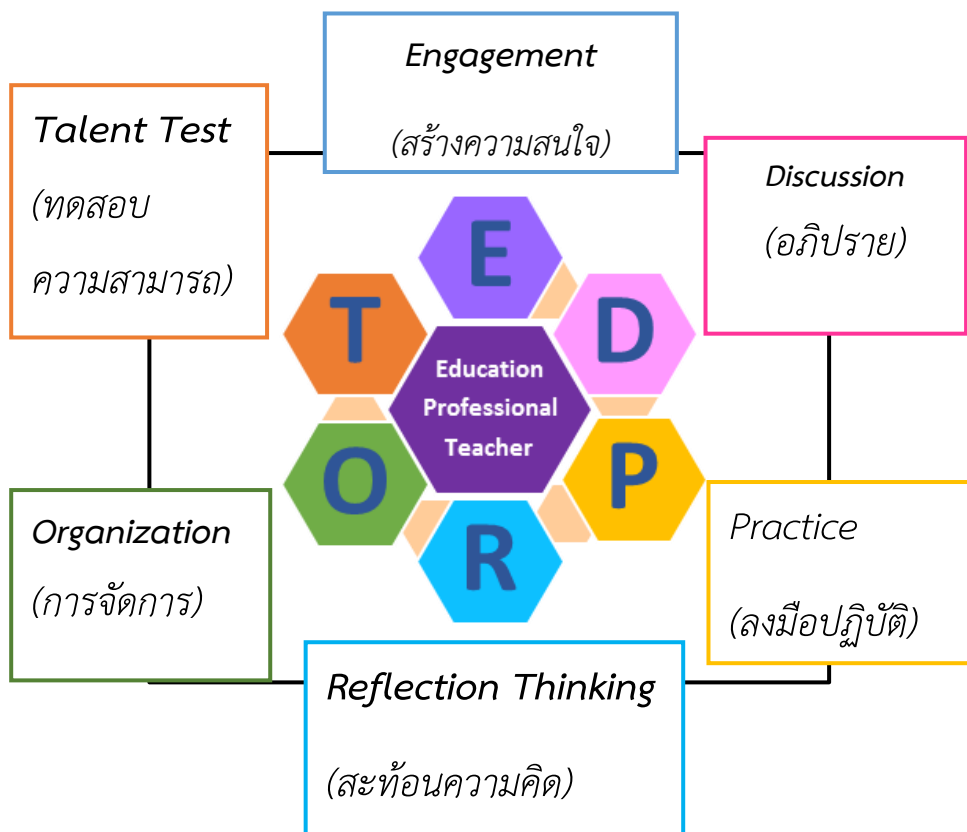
Engagement

(สร้างความสนใจ)

Talent Test

(ทดสอบความสามารถ)

Discussion

(อภิปราย)

E

T

D

Education Professional Teacher

O

P

R

Organization

(การจัดการ)

Practice

(ลงมือปฏิบัติ)

Reflection Thinking

(สะท้อนความคิด)